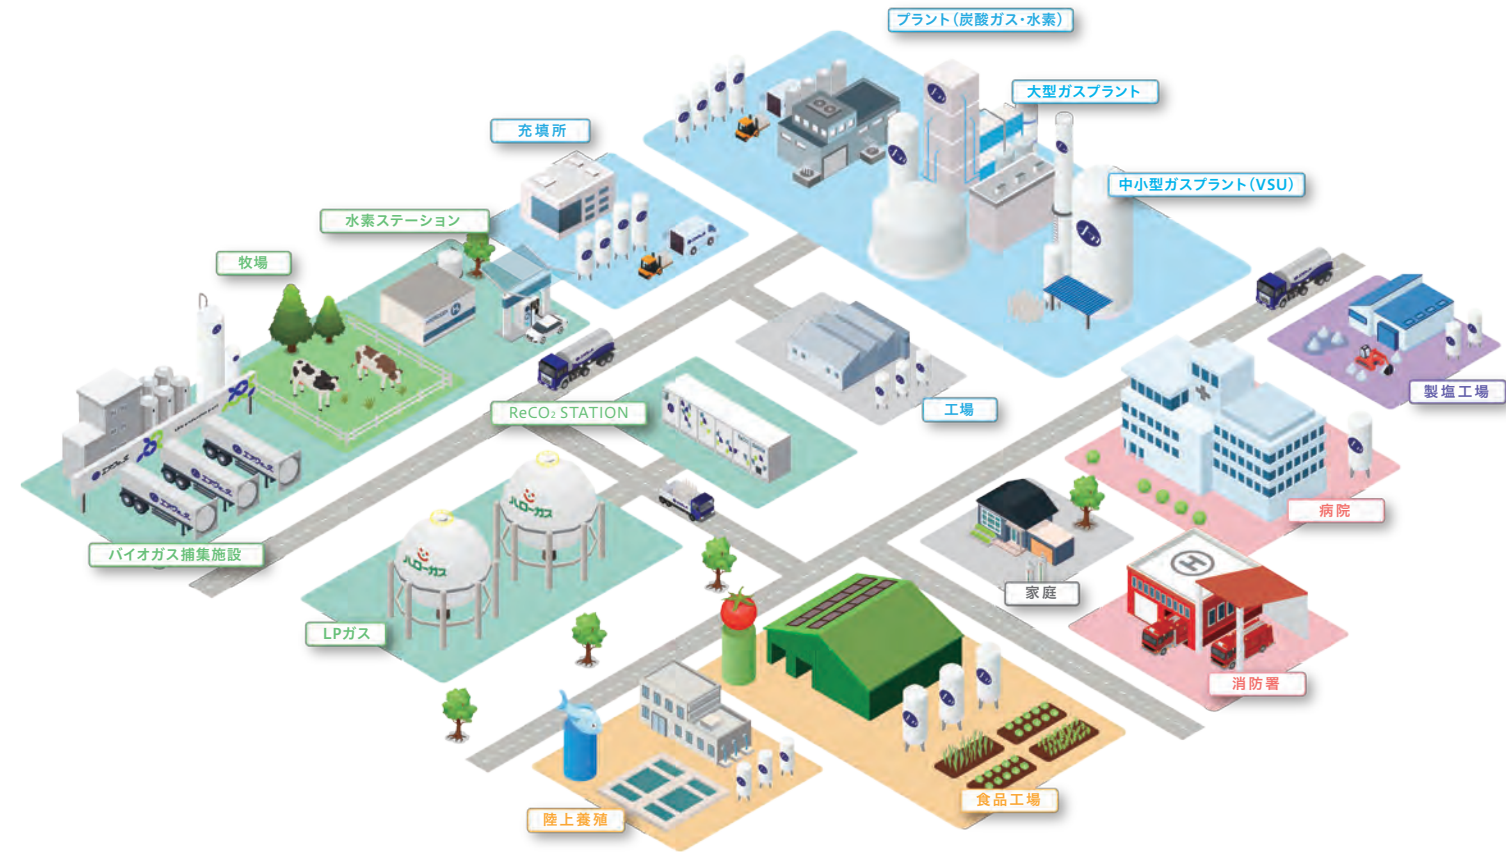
プラント（炭酸ガス・水素）

大型ガスプラント

充填所

中小型ガスプラント（VSU）

水素ステーション

牧場

製塩工場

ReCO₂ STATION

工場

病院

バイオガス捕集施設

家庭

ハローガス

ハローガス

LPガス

消防署

食品工場

陸上養殖